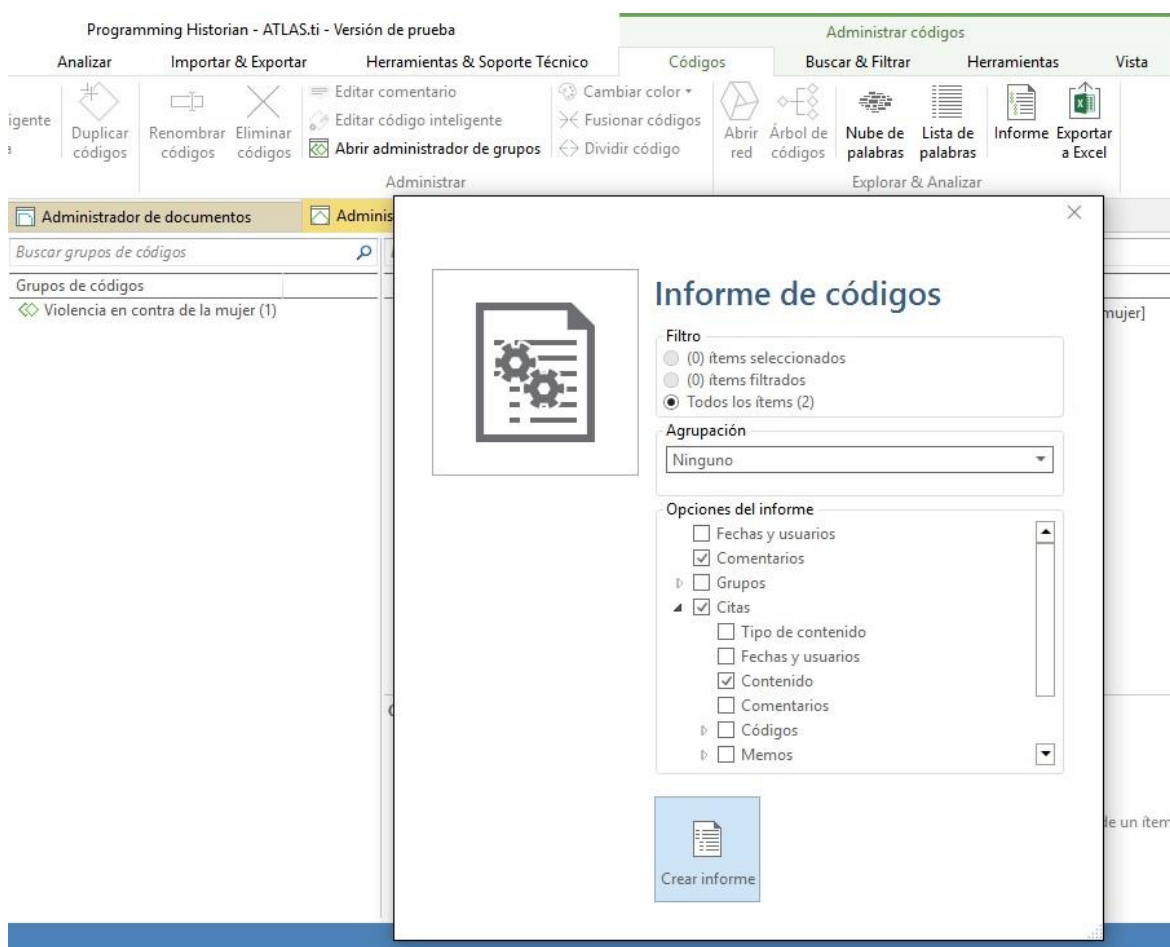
Programming Historian - ATLAS.ti - Versión de prueba

Administrar códigos

Analizar | Importar & Exportar | Herramientas & Soporte Técnico | Códigos | Buscar & Filtrar | Herramientas | Vista

igente

Duplicar códigos | Renombrar códigos | Eliminar códigos | Editar comentario | Editar código inteligente | Abrir administrador de grupos | Cambiar color | Fusionar códigos | Dividir código | Abrir red | Árbol de códigos | Nube de palabras | Lista de palabras | Informe | Exportar a Excel

Administrar

Explorar & Analizar

Administrador de documentos

Adminis

Buscar grupos de códigos

Grupos de códigos

Violencia en contra de la mujer (1)

mujer]

de un ítem

Informe de códigos

Filtro
(0) ítems seleccionados
(0) ítems filtrados
Todos los ítems (2)

Agrupación
Ninguno

Opciones del informe
Fechas y usuarios
Comentarios
Grupos
Citas
Tipo de contenido
Fechas y usuarios
Contenido
Comentarios
Códigos
Memos

Crear informe